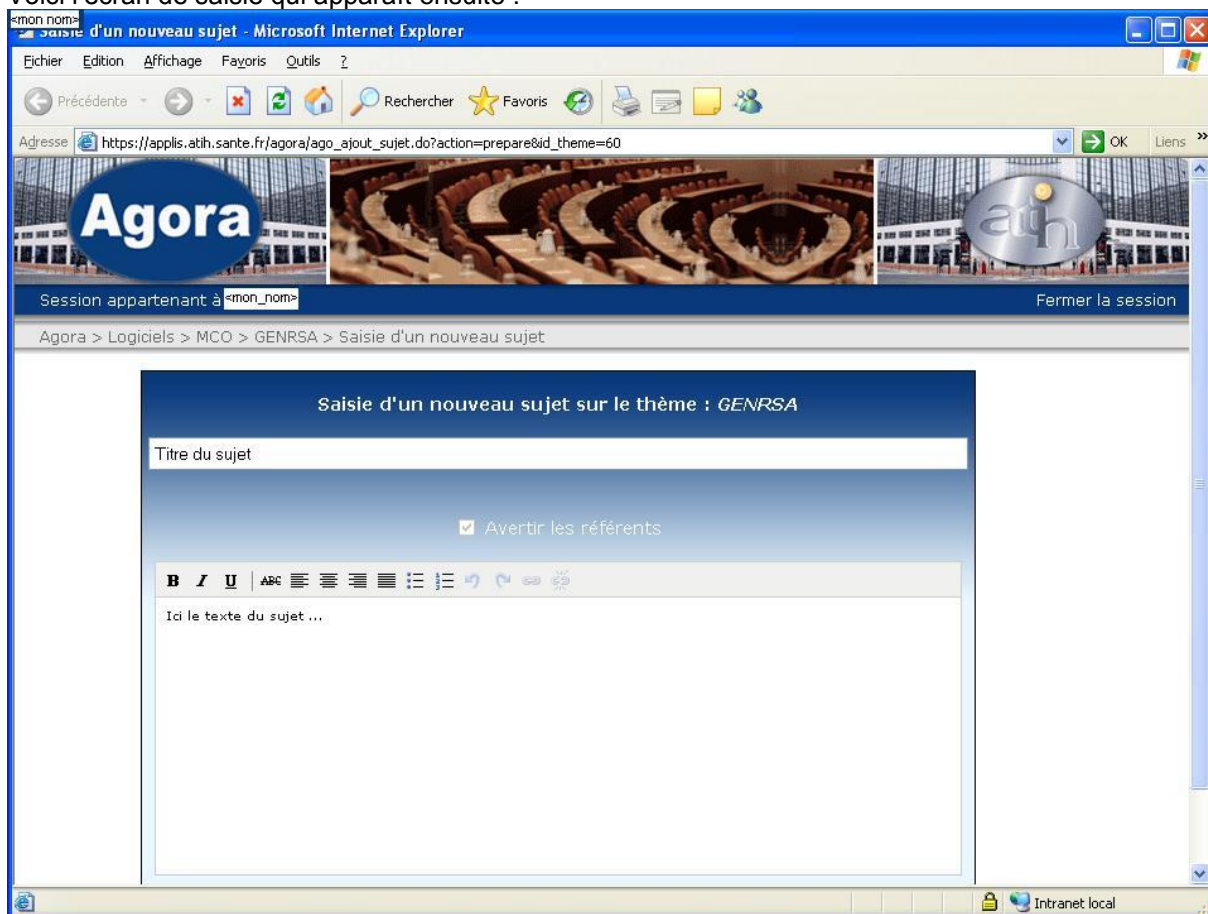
Voici l'écran de saisie qui apparaît ensuite :

<mon nom> Saisie d'un nouveau sujet - Microsoft Internet Explorer

Fichier Edition Affichage Favoris Outils ?

Précédente Rechercher Favoris

Adresse https://applis.atih.sante.fr/agora/ago_ajout_sujet.do?action=prepare&id_theme=60 OK Liens

Agora

atih

Session appartenant à <mon_nom>

Fermer la session

Agora > Logiciels > MCO > GENRSA > Saisie d'un nouveau sujet

Saisie d'un nouveau sujet sur le thème : GENRSA

Titre du sujet

Avertir les référents

B I U ABC

Ici le texte du sujet ...

Intranet local